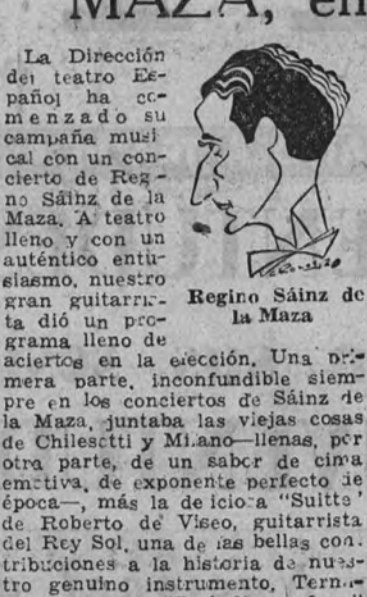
MAZA, en

La Dirección del teatro Español ha comenzado su campaña musical con un concierto de Regino Sáinz de la Maza. A teatro lleno y con un auténtico entusiasmo, nuestro gran guitarrista dió un programa lleno de aciertos en la elección. Una primera parte, inconfundible siempre en los conciertos de Sáinz de la Maza, juntaba las viejas cosas de Chilesotti y Milano—llenas, por otra parte, de un sabor de cima emotiva, de exponente perfecto de época—, más la deliciosa "Suitte" de Roberto de Viseo, guitarrista del Rey Sol, una de las bellas contribuciones a la historia de nuestro genuino instrumento, Tern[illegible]

Regino Sáinz de la Maza